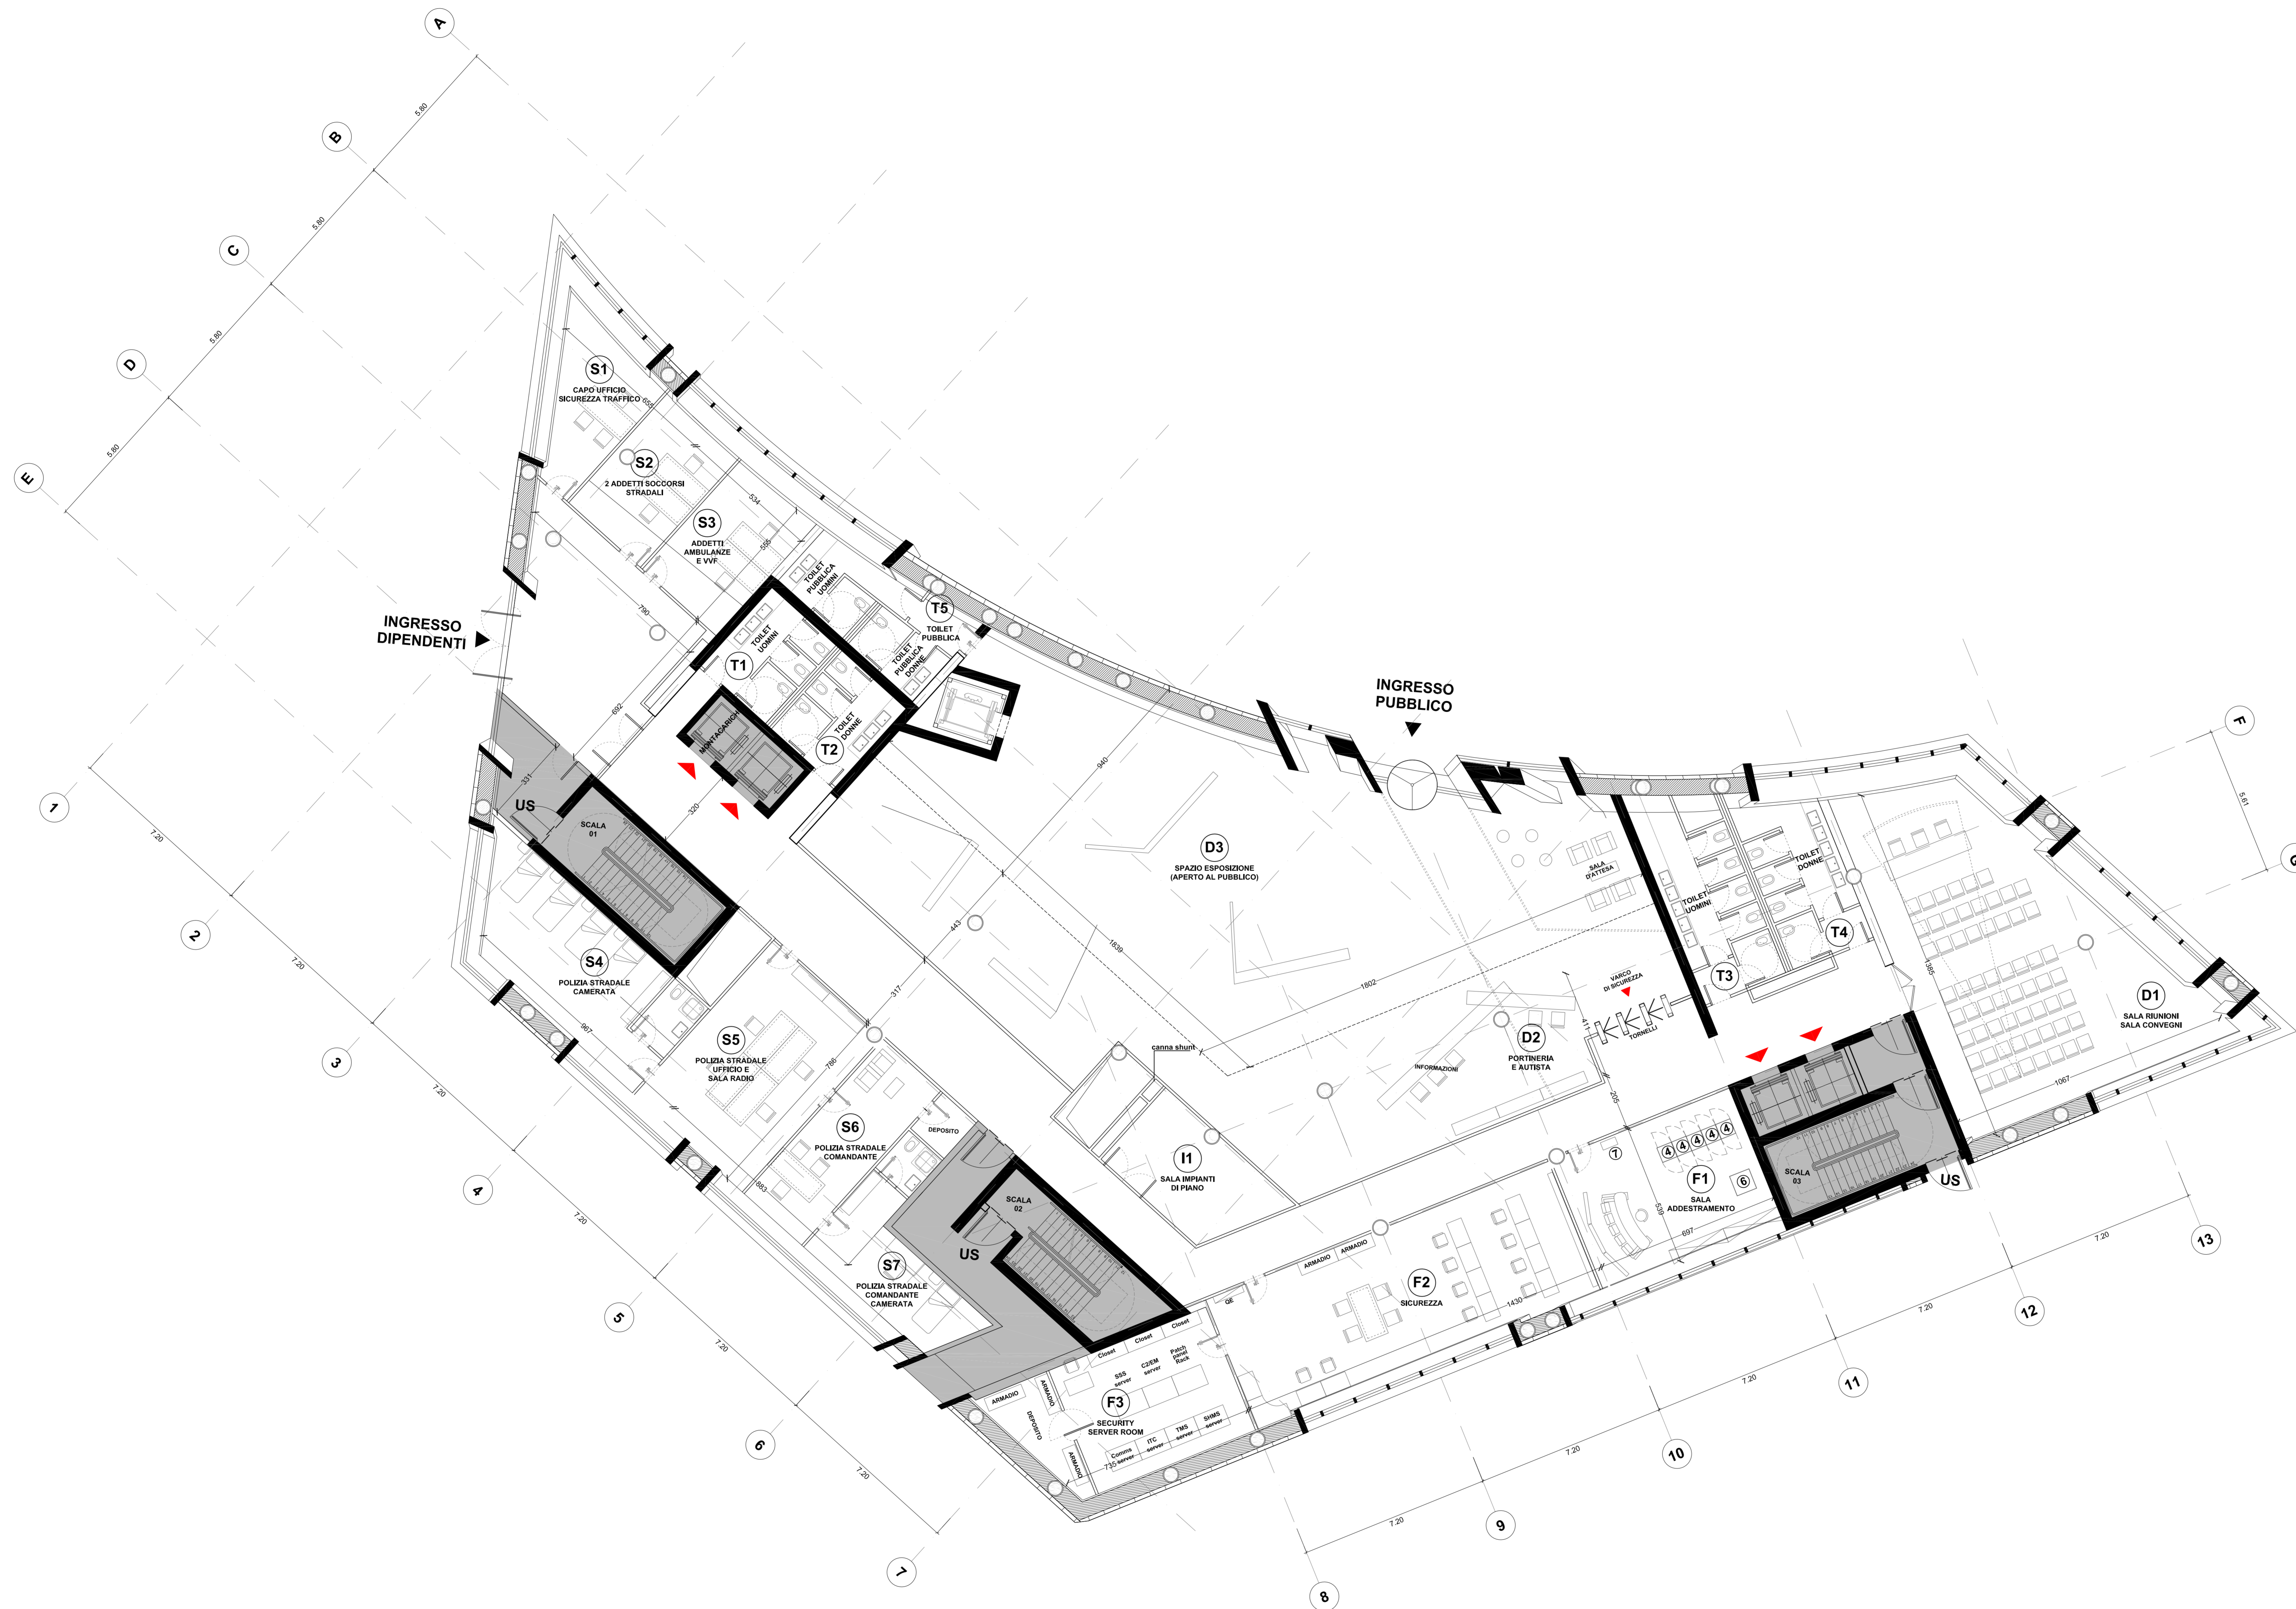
A
B
C
D
E
5.80
5.80
5.80
5.80

S1
CAPO UFFICIO SICUREZZA TRAFFICO

S2
2 ADDETTI SOCCORSI STRADALI

S3
ADDETTI AMBULANZE E VVF

TOILET PUBBLICA UOMINI

T5
TOILET PUBBLICA

TOILET PUBBLICA DONNE

INGRESSO DIPENDENTI

T1
TOILET UOMINI

MONTACARICHI

T2
TOILET DONNE

INGRESSO PUBBLICO

US
SCALA 01

D3
SPAZIO ESPOSIZIONE (APERTO AL PUBBLICO)

SALA D'ATTESA

TOILET UOMINI

TOILET DONNE

T4
T3

VARCO DI SICUREZZA

TORNELLI

D1
SALA RIUNIONI SALA CONVEGNI

S4
POLIZIA STRADALE CAMERATA

S5
POLIZIA STRADALE UFFICIO E SALA RADIO

canna shunt

D2
PORTINERIA E AUTISTA

INFORMAZIONI

S6
POLIZIA STRADALE COMANDANTE

DEPOSITO

I1
SALA IMPIANTI DI PIANO

F1
SALA ADDESTRAMENTO

SCALA 03
US

SCALA 02
US

S7
POLIZIA STRADALE COMANDANTE CAMERATA

ARMADIO
ARMADIO

F2
SICUREZZA

QE

Closet
Closet
Closet

SSS server
C2/EM server
Patch panel Rack

F3
SECURITY SERVER ROOM

ARMADIO
ARMADIO
DEPOSITO
ARMADIO

Comms server
ITC server
TMS server
SHMS server

1
2
3
4
5
6
7
8
9
10
11
12
13
F
G
7.20
7.20
7.20
7.20
7.20
7.20
7.20
7.20
7.20
7.20
7.20
5.61